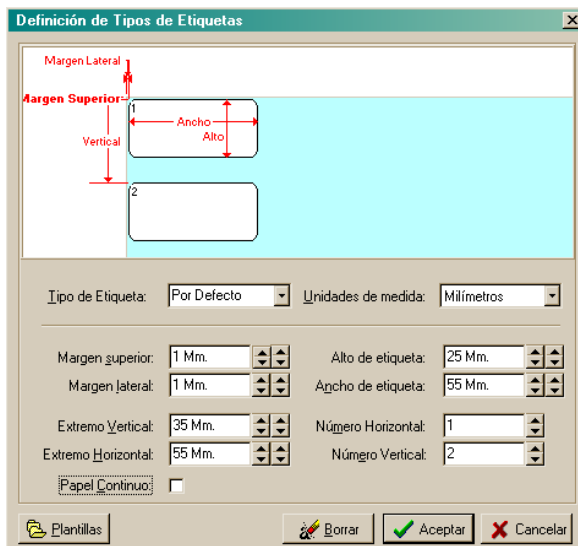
Definición de Tipos de Etiquetas

Margen Lateral
Margen Superior
Vertical
1
Ancho
Alto
2

Tipo de Etiqueta: Por Defecto
Unidades de medida: Milímetros

Margen superior: 1 Mm.
Alto de etiqueta: 25 Mm.
Margen lateral: 1 Mm.
Ancho de etiqueta: 55 Mm.
Extremo Vertical: 35 Mm.
Número Horizontal: 1
Extremo Horizontal: 55 Mm.
Número Vertical: 2
Papel Continuo:

Plantillas
Borrar
Aceptar
Cancelar